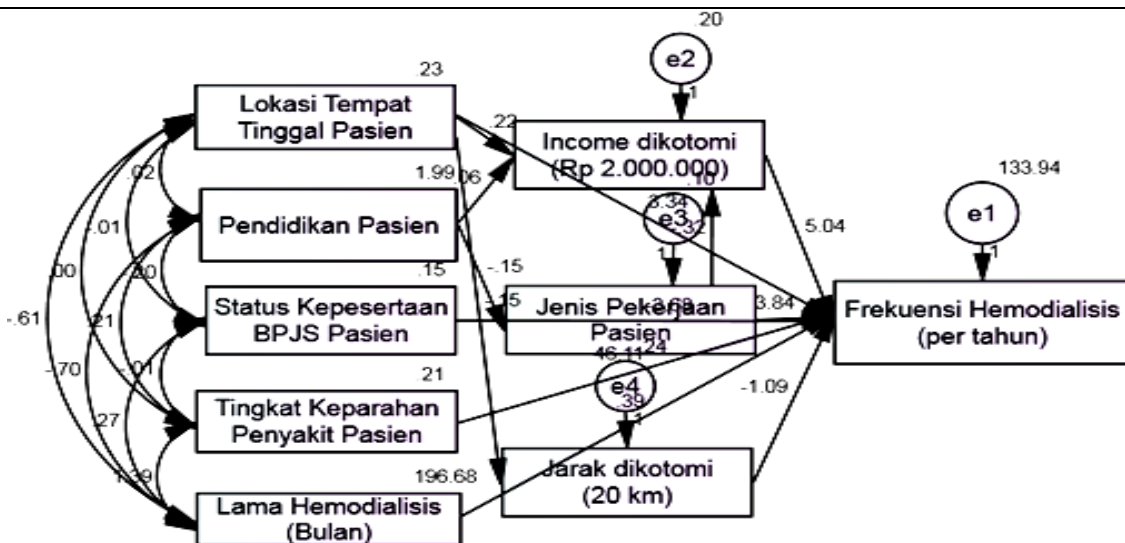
.20
e2
1
.23
Lokasi Tempat Tinggal Pasien
.22
Income dikotomi (Rp 2.000.000)
133.94
.02
1.99
.06
3.34
.10
e1
e3
-.32
5.04
1
.01
Pendidikan Pasien
1
1
.00
.20
.15
-.15
3.84
Status Kepesertaan BPJS Pasien
-.15
Jenis Pekerjaan Pasien
3.69
Frekuensi Hemodialisis (per tahun)
-.61
.21
46.11
.24
-.70
-.01
21
e4
-1.09
.39
Tingkat Keparahan Penyakit Pasien
1
.27
1.39
196.68
Jarak dikotomi (20 km)
Lama Hemodialisis (Bulan)